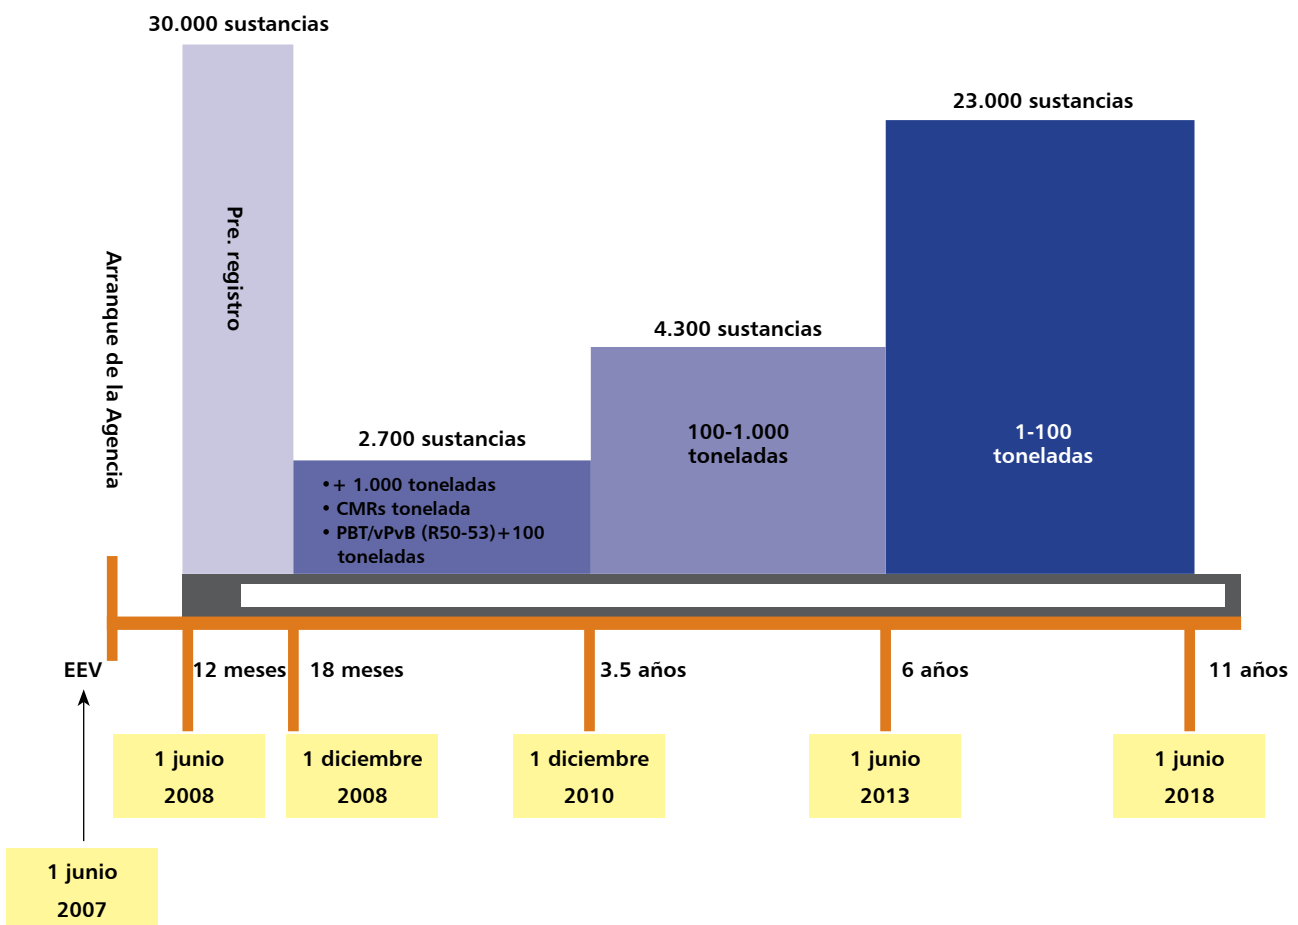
30.000 sustancias

Pre. registro

Arranque de la Agencia

23.000 sustancias

4.300 sustancias

2.700 sustancias

• + 1.000 toneladas
• CMRs tonelada
• PBT/vPvB (R50-53)+100 toneladas

100-1.000 toneladas

1-100 toneladas

EEV

12 meses

18 meses

3.5 años

6 años

11 años

1 junio 2008

1 diciembre 2008

1 diciembre 2010

1 junio 2013

1 junio 2018

1 junio 2007